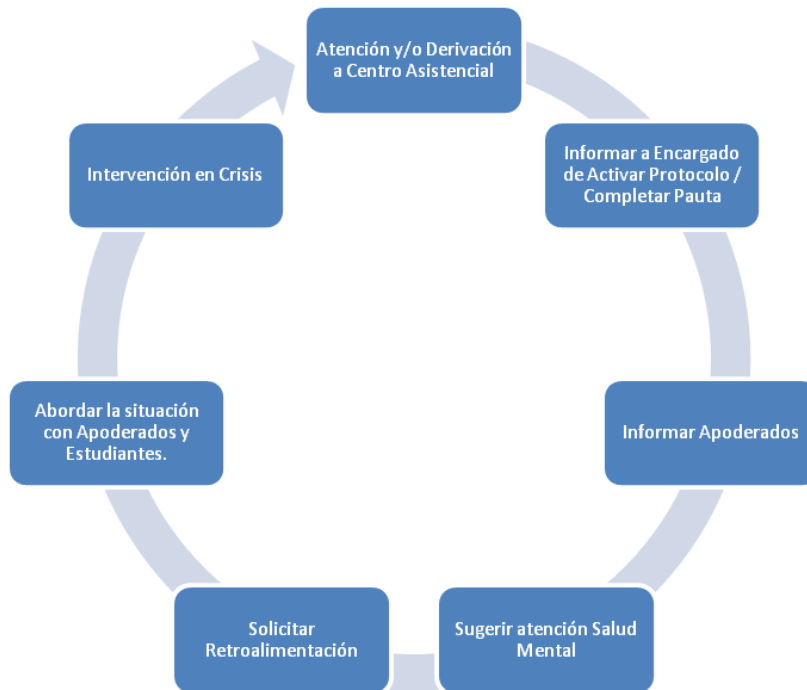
Atención y/o Derivación a Centro Asistencial

Informar a Encargado de Activar Protocolo / Completar Pauta

Informar Apoderados

Sugerir atención Salud Mental

Solicitar Retroalimentación

Abordar la situación con Apoderados y Estudiantes.

Intervención en Crisis